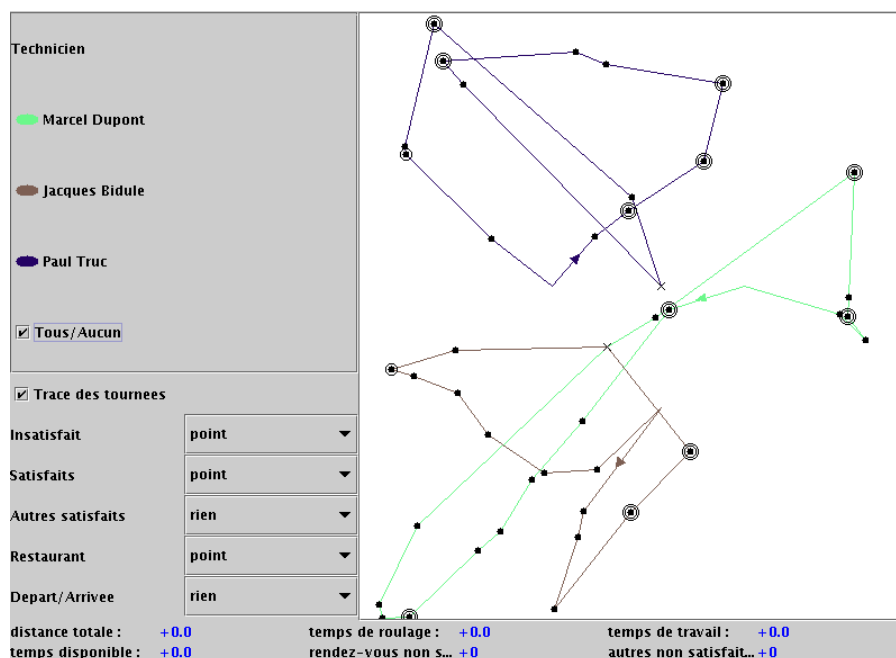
Technicien

Marcel Dupont

Jacques Bidule

Paul Truc

Tous/Aucun

Trace des tournees

| Insatisfait | point |
|---|---|
| Satisfaits | point |
| Autres satisfaits | rien |
| Restaurant | point |
| Depart/Arrivee | rien |

distance totale : +0.0
temps de roulage : +0.0
temps de travail : +0.0
temps disponible : +0.0
rendez-vous non s... +0
autres non satisfait... +0